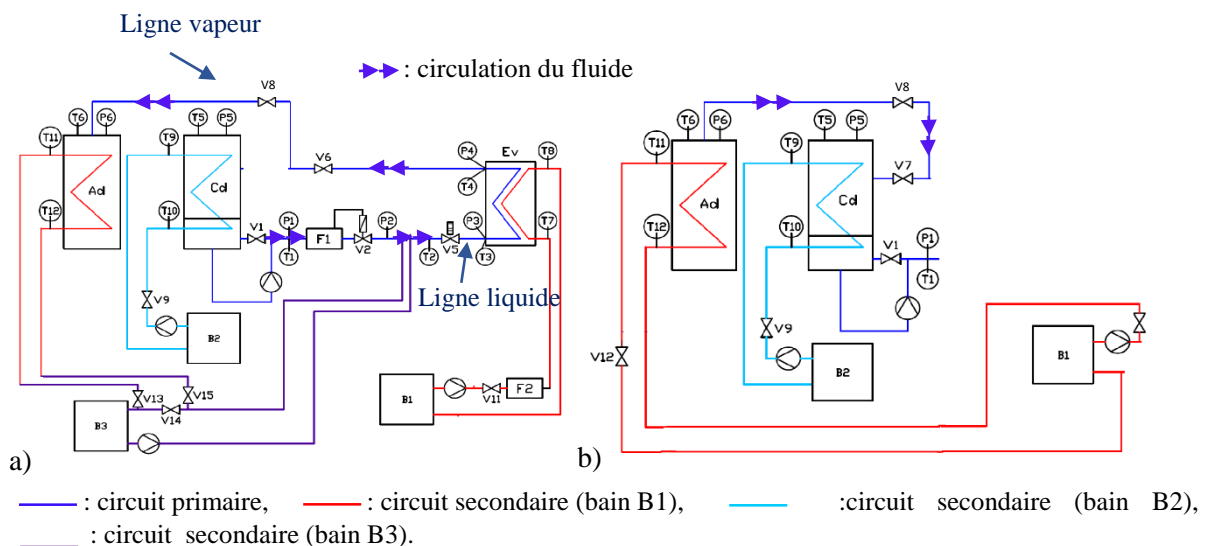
Ligne vapeur

: circulation du fluide

V8
T6 P6 T5 P5
T11 T9
Ad Cd
P4 Ev T8
V6
T4
T12 T10
V1 P1 F1 P2 P3 T7
T1 V2 T2 V5 T3
Ligne liquide
V9
B2
V13 V15
V14
B3
B1 V11 F2

a)

V8
T6 P6 T5 P5
T11 T9
Ad Cd
V7
T12 T10
V1 P1
T1
V9
V12
B2
B1

b)

: circuit primaire, : circuit secondaire (bain B1), :circuit secondaire (bain B2), : circuit secondaire (bain B3).